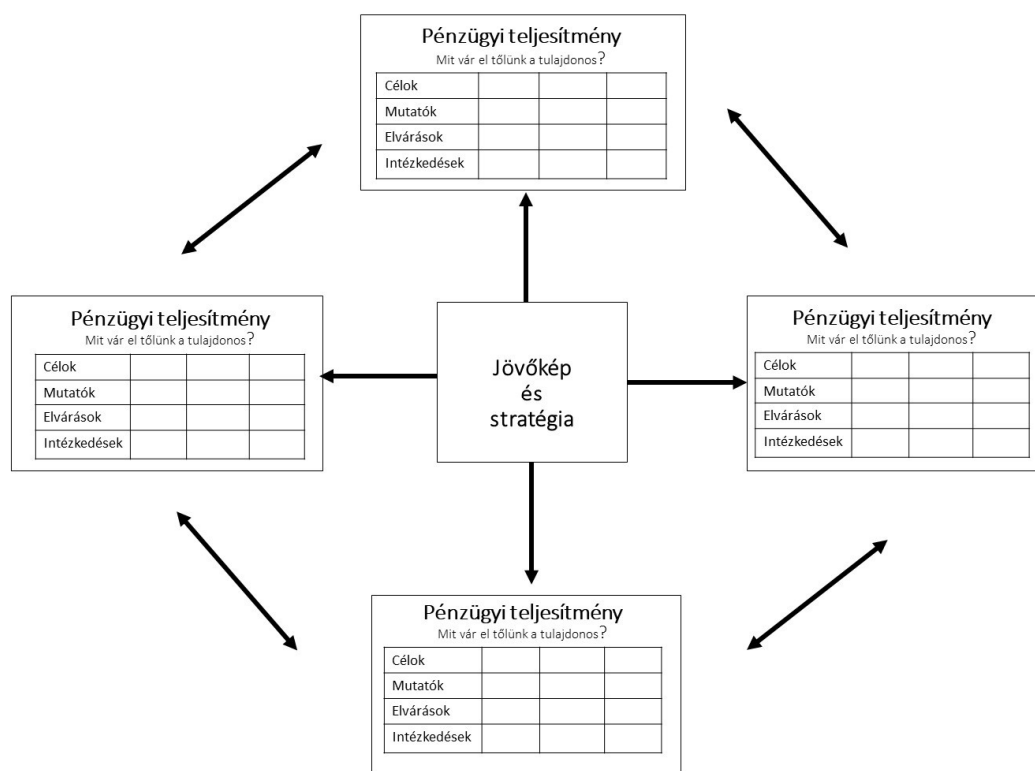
Pénzügyi teljesítmény
Mit vár el tőlünk a tulajdonos?

| Célok | | | |
|---|---|---|---|
| Mutatók | | | |
| Elvárások | | | |
| Intézkedések | | | |

Pénzügyi teljesítmény
Mit vár el tőlünk a tulajdonos?

| Célok | | | |
|---|---|---|---|
| Mutatók | | | |
| Elvárások | | | |
| Intézkedések | | | |

Jövőkép
és
stratégia

Pénzügyi teljesítmény
Mit vár el tőlünk a tulajdonos?

| Célok | | | |
|---|---|---|---|
| Mutatók | | | |
| Elvárások | | | |
| Intézkedések | | | |

Pénzügyi teljesítmény
Mit vár el tőlünk a tulajdonos?

| Célok | | | |
|---|---|---|---|
| Mutatók | | | |
| Elvárások | | | |
| Intézkedések | | | |